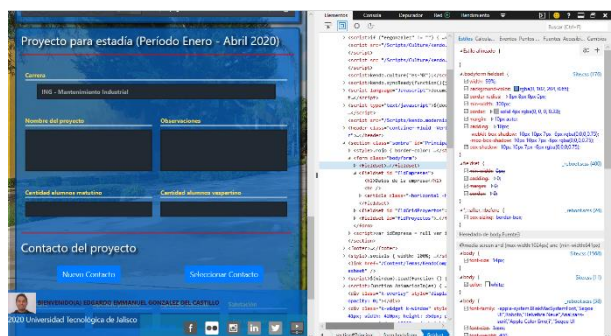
Proyecto para estadía (Período Enero - Abril 2020)

Carrera

ING - Mantenimiento Industrial

Nombre del proyecto

Observaciones

Cantidad alumnos matutino

Cantidad alumnos vespertino

Contacto del proyecto

Nuevo Contacto

Seleccionar Contacto

BIENVENIDO(A) EDGARDO EMMANUEL GONZALEZ DEL CASTILLO

2020 Universidad Tecnológica de Jalisco

Elements Console Depurador Red Rendimiento

Estilos Calculado Eventos Puntos Fuentes Accesibilidad Cambios

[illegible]